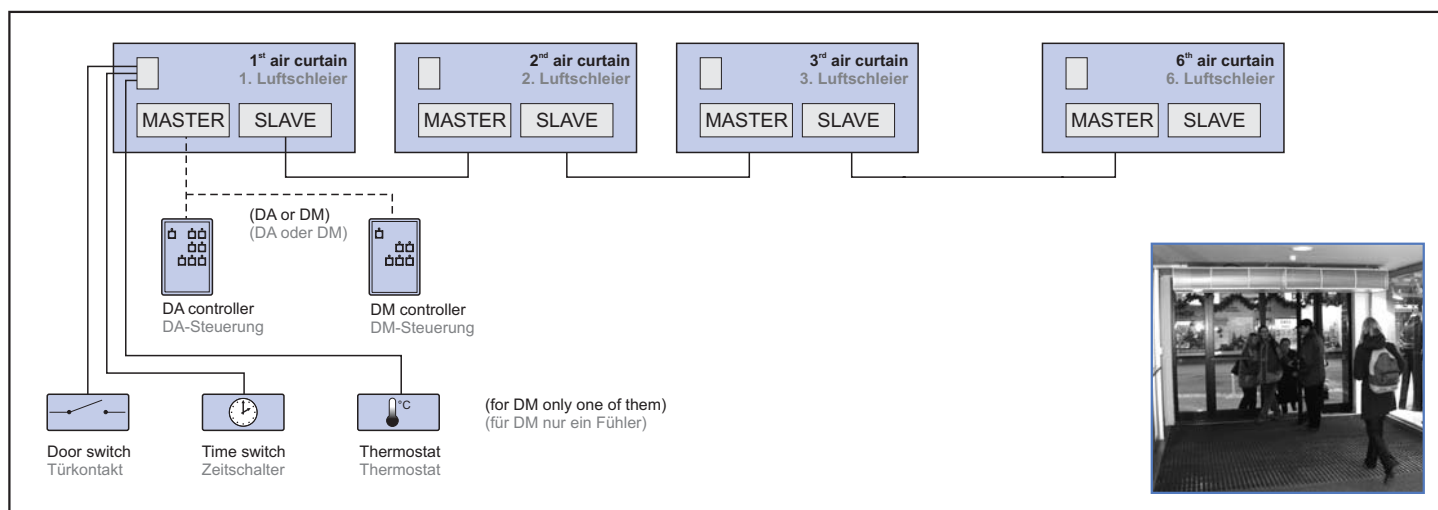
1$^{st}$ air curtain
1. Luftschleier
MASTER
SLAVE

2$^{nd}$ air curtain
2. Luftschleier
MASTER
SLAVE

3$^{rd}$ air curtain
3. Luftschleier
MASTER
SLAVE

6$^{th}$ air curtain
6. Luftschleier
MASTER
SLAVE

(DA or DM)
(DA oder DM)

DA controller
DA-Steuerung

DM controller
DM-Steuerung

°C

(for DM only one of them)
(für DM nur ein Fühler)

Door switch
Türkontakt

Time switch
Zeitschalter

Thermostat
Thermostat